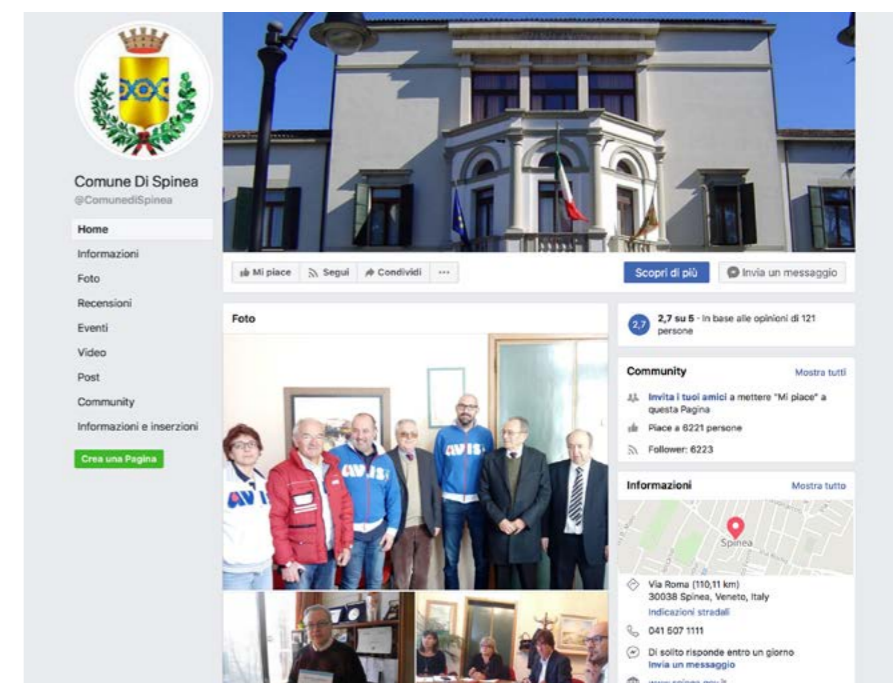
Comune Di Spinea
@ComunediSpinea

Home
Informazioni
Foto
Recensioni
Eventi
Video
Post
Community
Informazioni e inserzioni

Crea una Pagina

Mi piace
Segui
Condividi
...

Scopri di più
Invia un messaggio

Foto

AVIS
AVIS
AVIS

2,7

2,7 su 5 · In base alle opinioni di 121 persone

Community
Mostra tutti

Invita i tuoi amici a mettere "Mi piace" a questa Pagina

Piace a 6221 persone

Follower: 6223

Informazioni
Mostra tutto

Spinea

Via Roma (110,11 km)
30038 Spinea, Veneto, Italy
Indicazioni stradali

041 507 1111

Di solito risponde entro un giorno
Invia un messaggio

www.spinea.gov.it